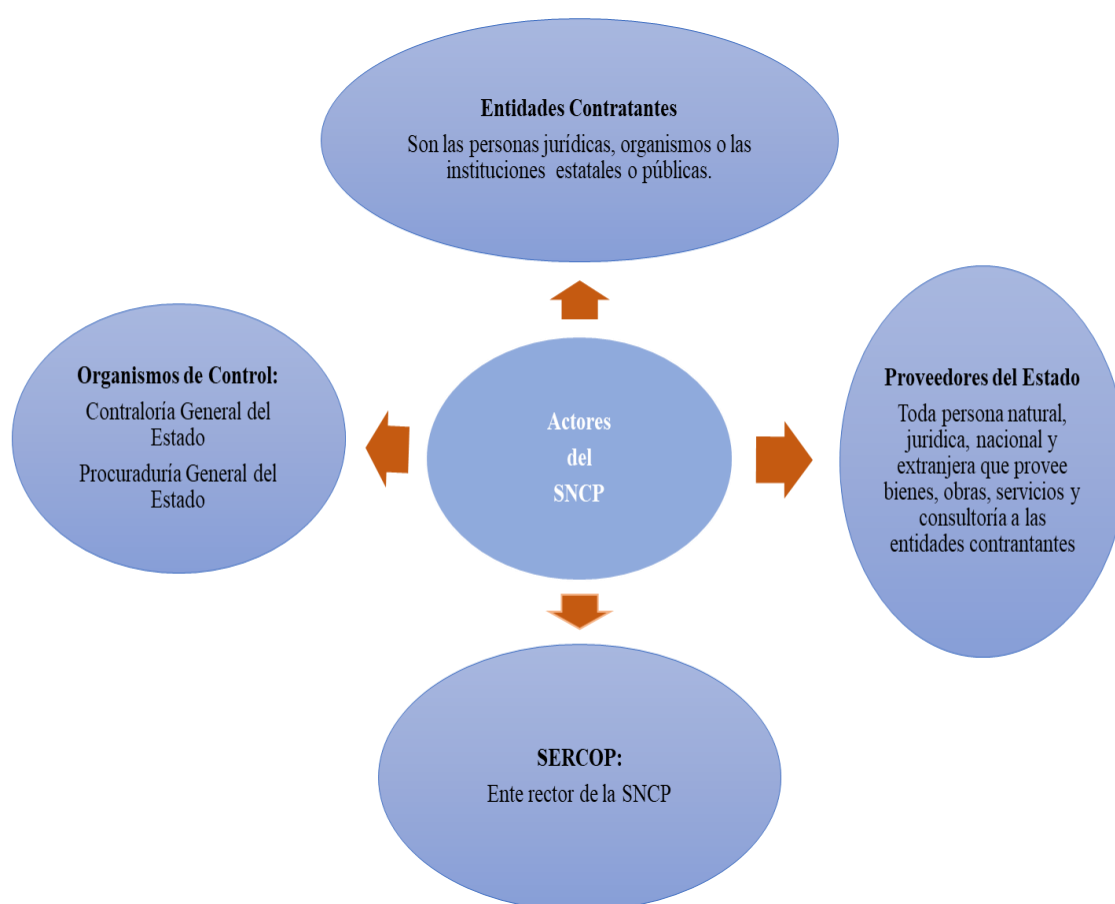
Entidades Contratantes

Son las personas jurídicas, organismos o las instituciones estatales o públicas.

Organismos de Control:

Contraloría General del Estado

Procuraduría General del Estado

Actores del SNCP

Proveedores del Estado

Toda persona natural, juridica, nacional y extranjera que provee bienes, obras, servicios y consultoría a las entidades contrantantes

SERCOP:

Ente rector de la SNCP